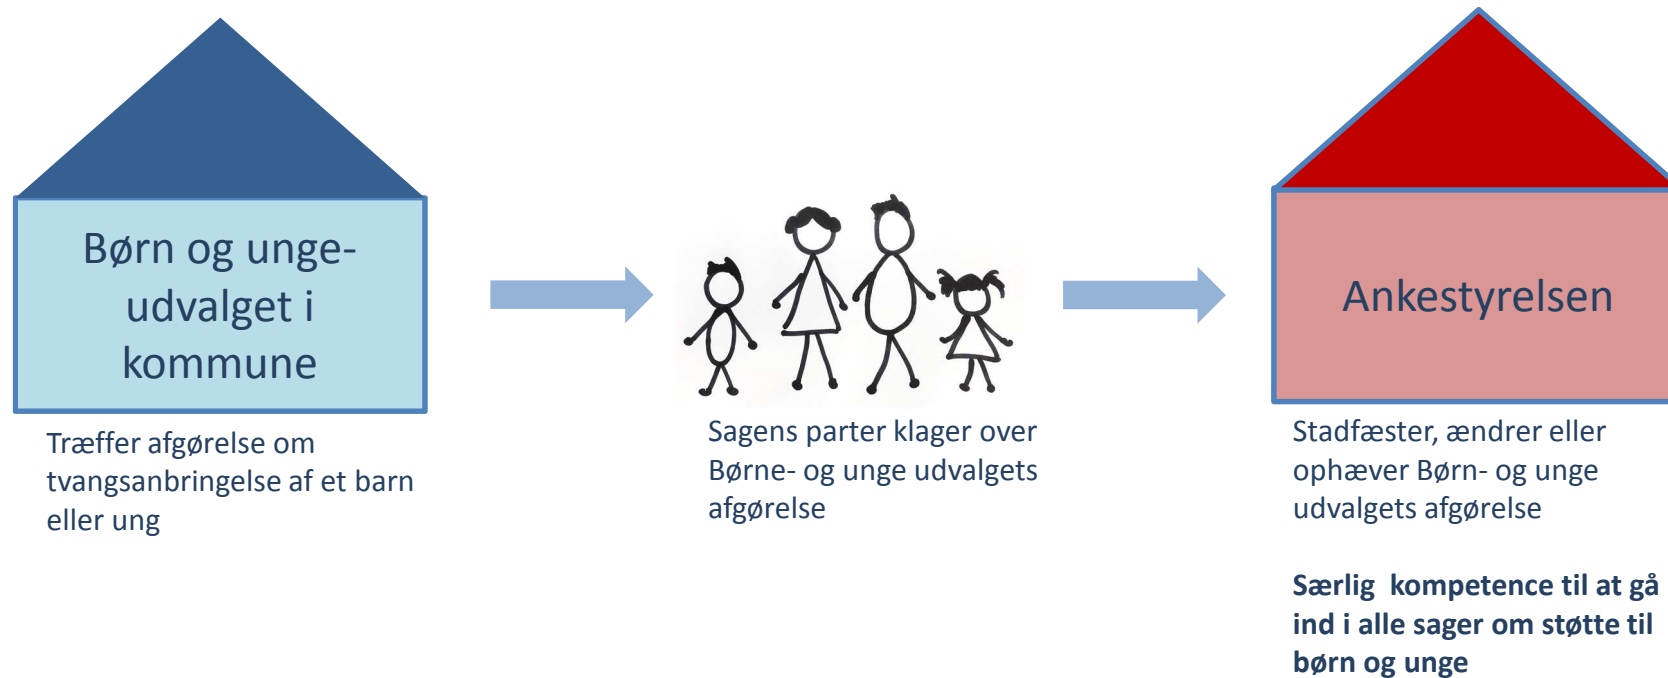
Børn og unge-udvalget i kommune

Træffer afgørelse om tvangsanbringelse af et barn eller ung

Sagens parter klager over Børne- og unge udvalgets afgørelse

Ankestyrelsen

Stadfæster, ændrer eller ophæver Børn- og unge udvalgets afgørelse

**Særlig kompetence til at gå ind i alle sager om støtte til børn og unge**